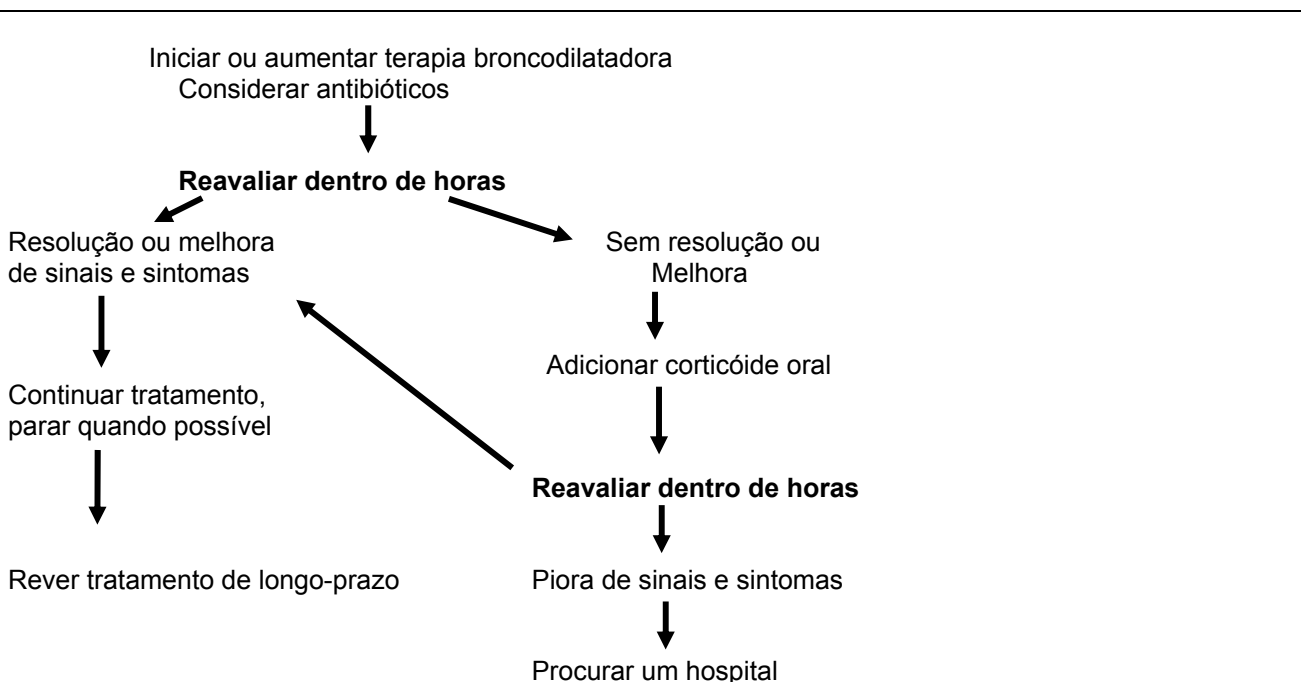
Iniciar ou aumentar terapia broncodilatadora
Considerar antibióticos

**Reavaliar dentro de horas**

Resolução ou melhora de sinais e sintomas

Sem resolução ou Melhora

Adicionar corticóide oral

Continuar tratamento, parar quando possível

**Reavaliar dentro de horas**

Rever tratamento de longo-prazo

Piora de sinais e sintomas

Procurar um hospital